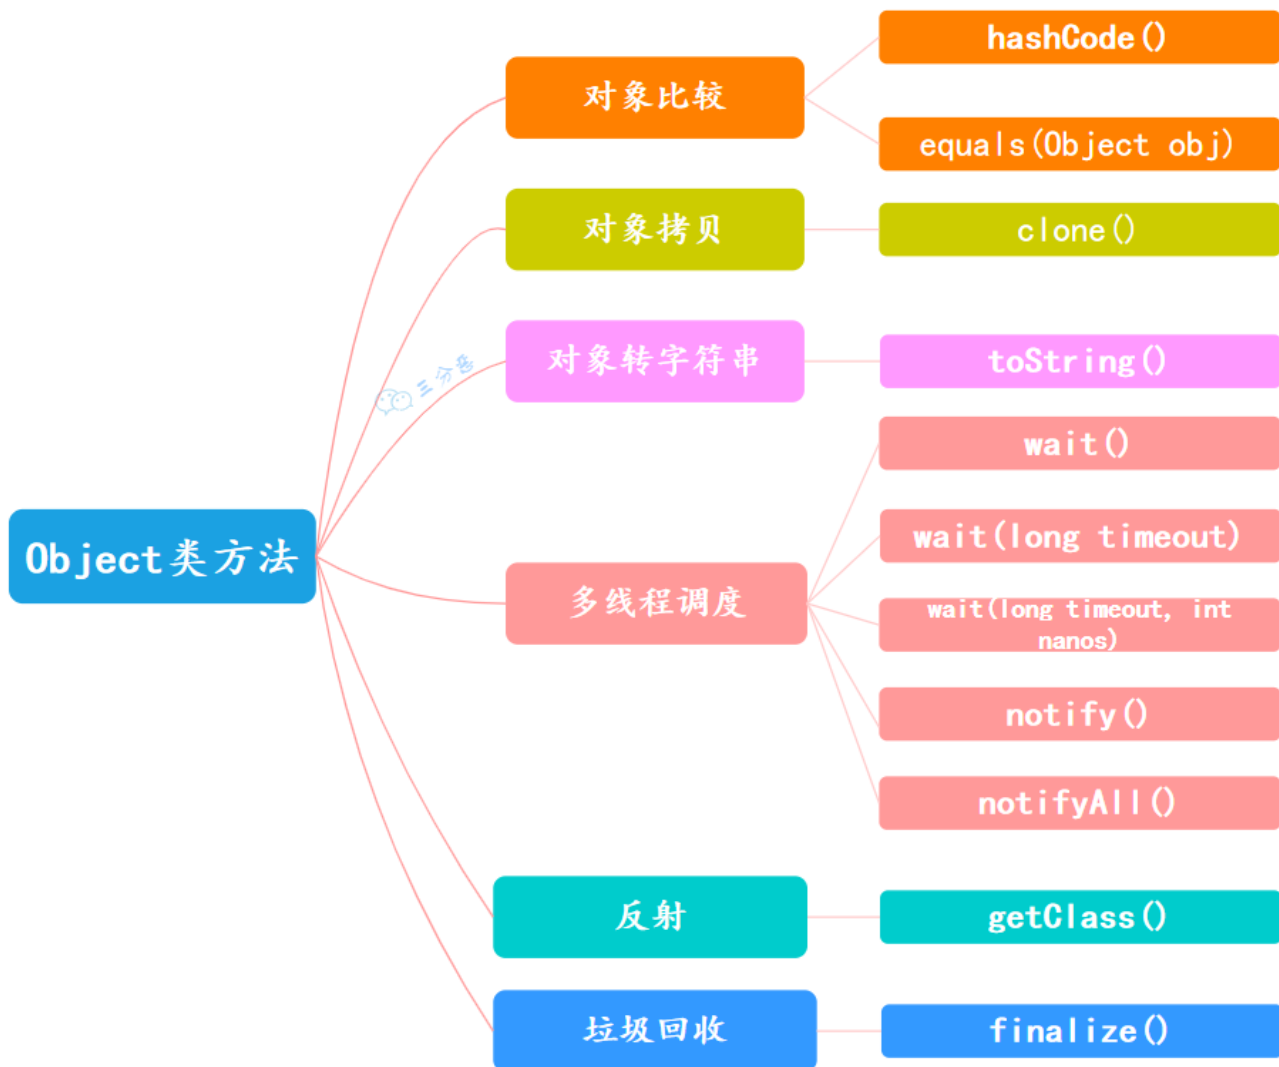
Object类方法

对象比较
hashCode()
equals(Object obj)

对象拷贝
clone()

对象转字符串
toString()

三分恶

多线程调度
wait()
wait(long timeout)
wait(long timeout, int nanos)
notify()
notifyAll()

反射
getClass()

垃圾回收
finalize()